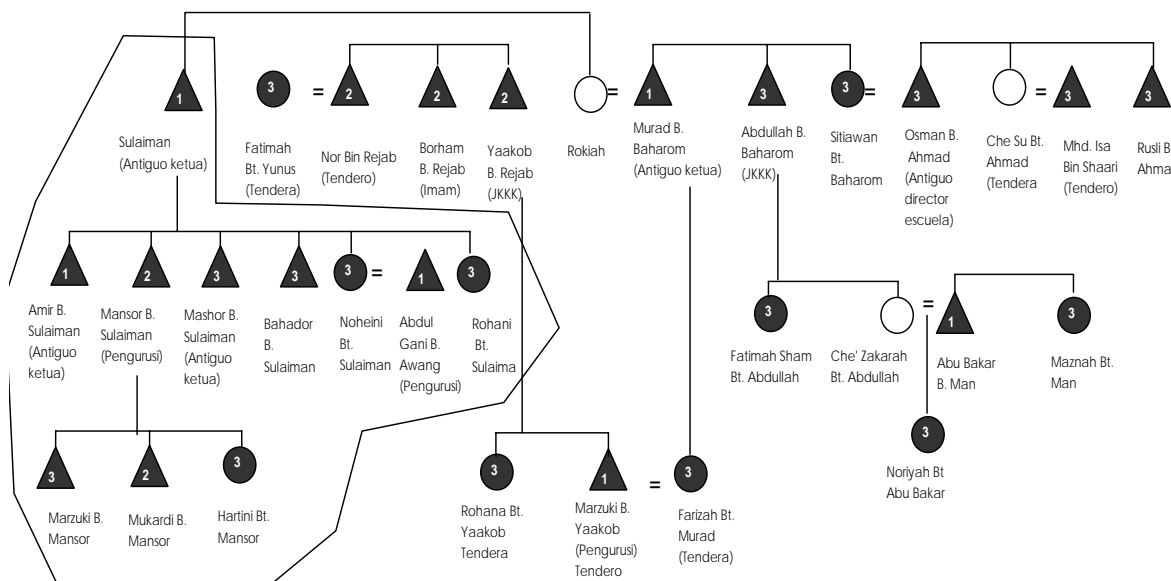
1
Sulaiman
(Antiguo ketua)

3
Fatimah Bt. Yunus (Tendera)

=

2
Nor Bin Rejab (Tendero)

2
Borham B. Rejab (Imam)

2
Yaakob B. Rejab (JKKK)

Rokiah

=

1
Murad B. Baharom (Antiguo ketua)

3
Abdullah B. Baharom (JKKK)

3
Sitiawan Bt. Baharom

=

3
Osman B. Ahmad (Antiguo director escuela)

Che Su Bt. Ahmad (Tendera

=

3
Mhd. Isa Bin Shaari (Tendero)

3
Rusli B Ahma

1
Amir B. Sulaiman (Antiguo ketua)

2
Mansor B. Sulaiman (Pengurusi)

3
Mashor B. Sulaiman (Antiguo ketua)

3
Bahador B. Sulaiman

3
Noheini Bt. Sulaiman

=

1
Abdul Gani B. Awang (Pengurusi)

3
Rohani Bt. Sulaima

3
Fatimah Sham Bt. Abdullah

Che' Zakarah Bt. Abdullah

=

1
Abu Bakar B. Man

3
Maznah Bt. Man

3
Noriyah Bt Abu Bakar

3
Marzuki B. Mansor

2
Mukardi B. Mansor

3
Hartini Bt. Mansor

3
Rohana Bt. Yaakob Tendera

1
Marzuki B. Yaakob (Pengurusi) Tendero

=

3
Farizah Bt. Murad (Tendera)